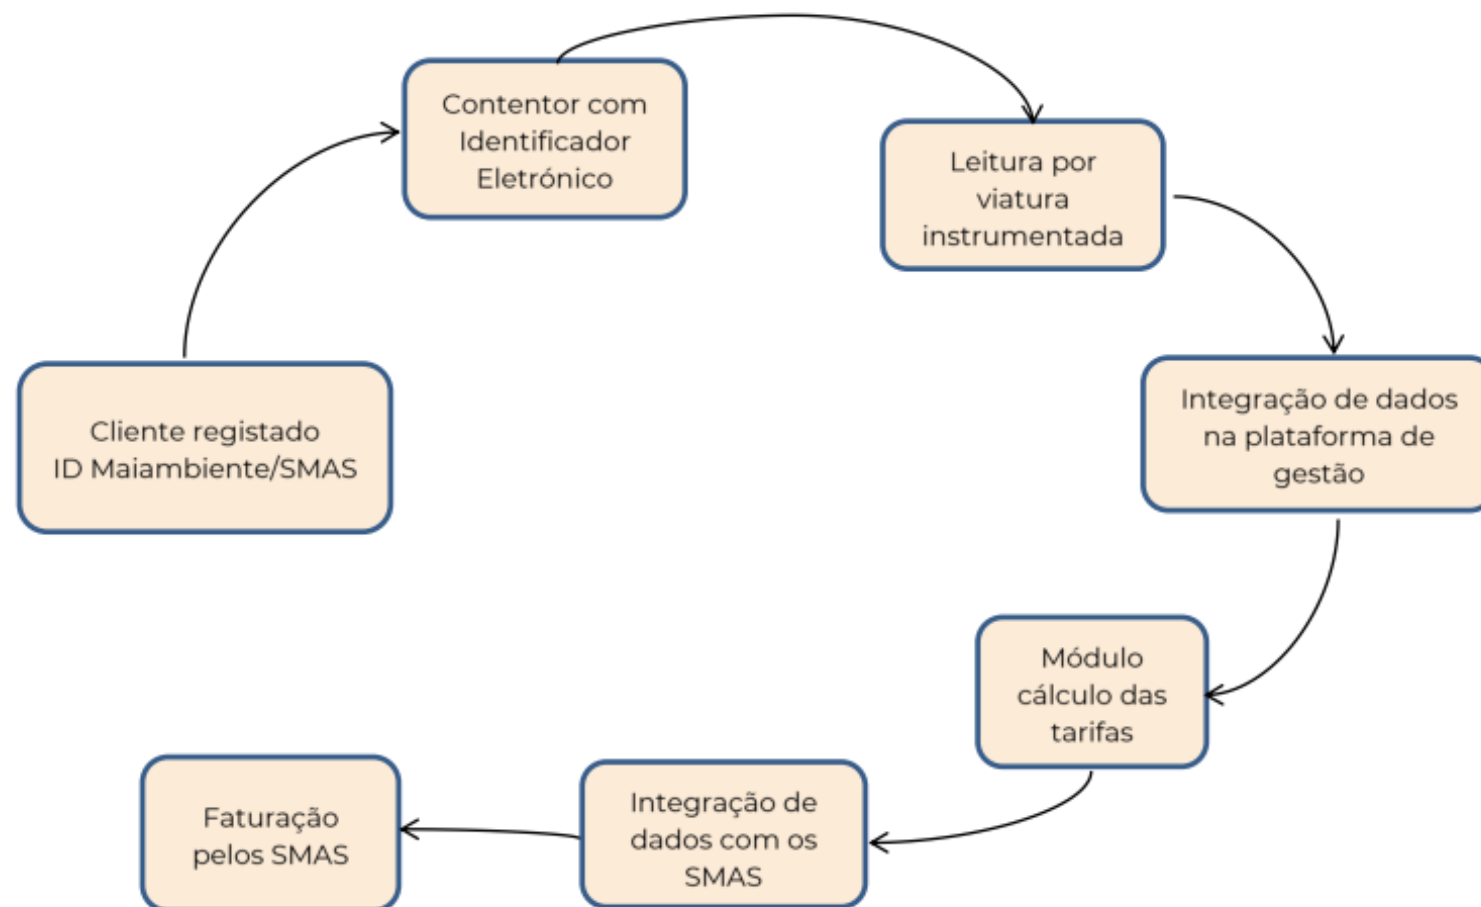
Contentor com Identificador Eletrónico

Leitura por viatura instrumentada

Integração de dados na plataforma de gestão

Módulo cálculo das tarifas

Integração de dados com os SMAS

Faturação pelos SMAS

Cliente registado ID Maiambiente/SMAS